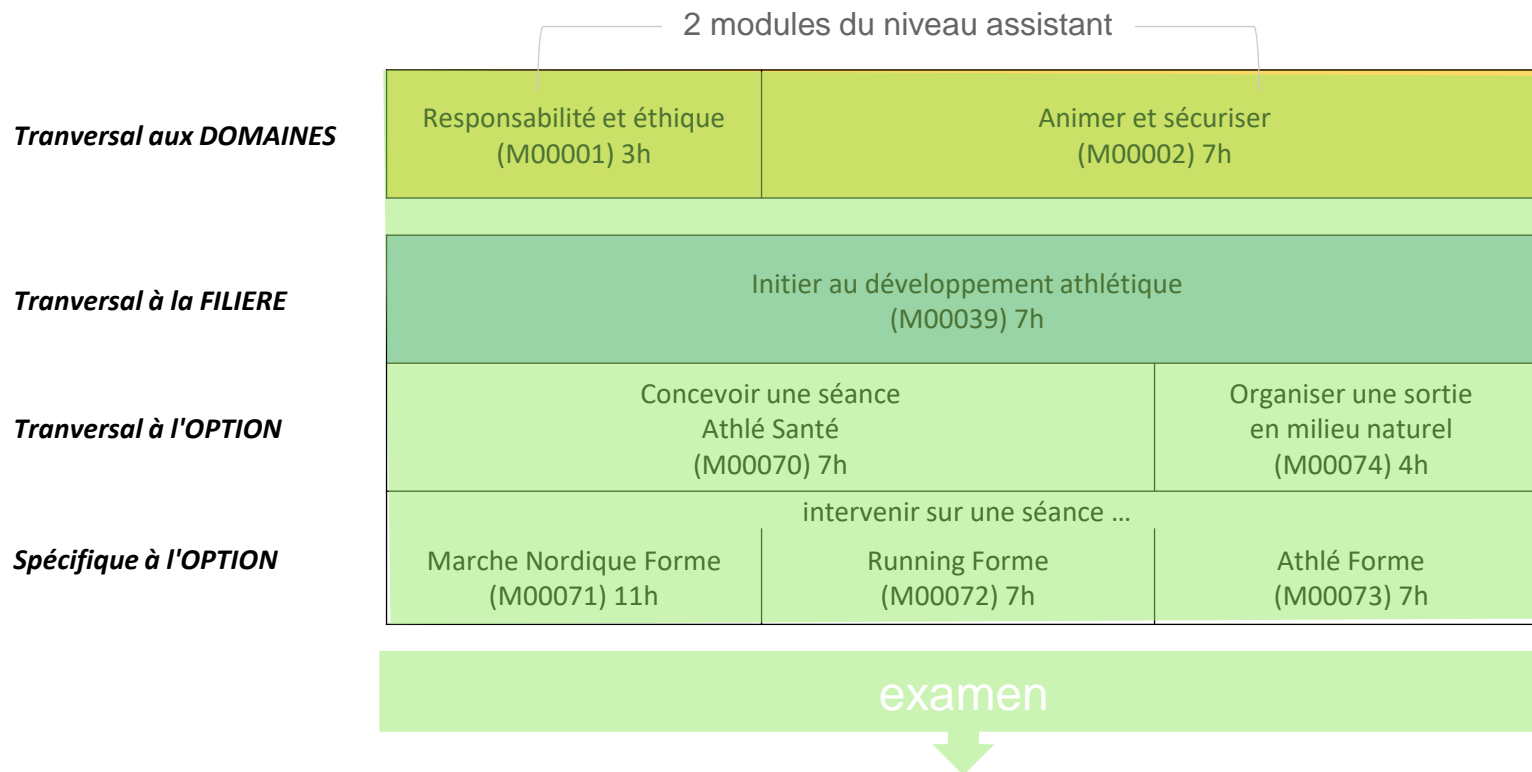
2 modules du niveau assistant

Tranversal aux DOMAINES

Responsabilité et éthique
(M00001) 3h

Animer et sécuriser
(M00002) 7h

Tranversal à la FILIERE

Initier au développement athlétique
(M00039) 7h

Tranversal à l'OPTION

Concevoir une séance
Athlé Santé
(M00070) 7h

Organiser une sortie
en milieu naturel
(M00074) 4h

Spécifique à l'OPTION

intervenir sur une séance …

Marche Nordique Forme
(M00071) 11h

Running Forme
(M00072) 7h

Athlé Forme
(M00073) 7h

examen